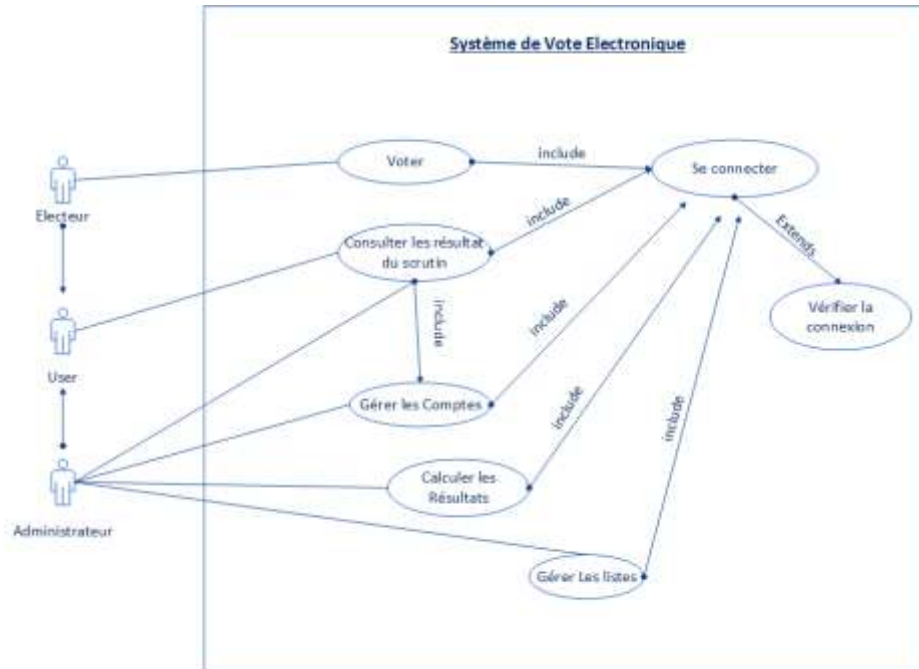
Système de Vote Electronique

Electeur

User

Administrateur

Voter

include

Se connecter

include

Consulter les résultat du scrutin

Extends

Vérifier la connexion

include

include

Gérer les Comptes

include

include

Calculer les Résultats

Gérer Les listes